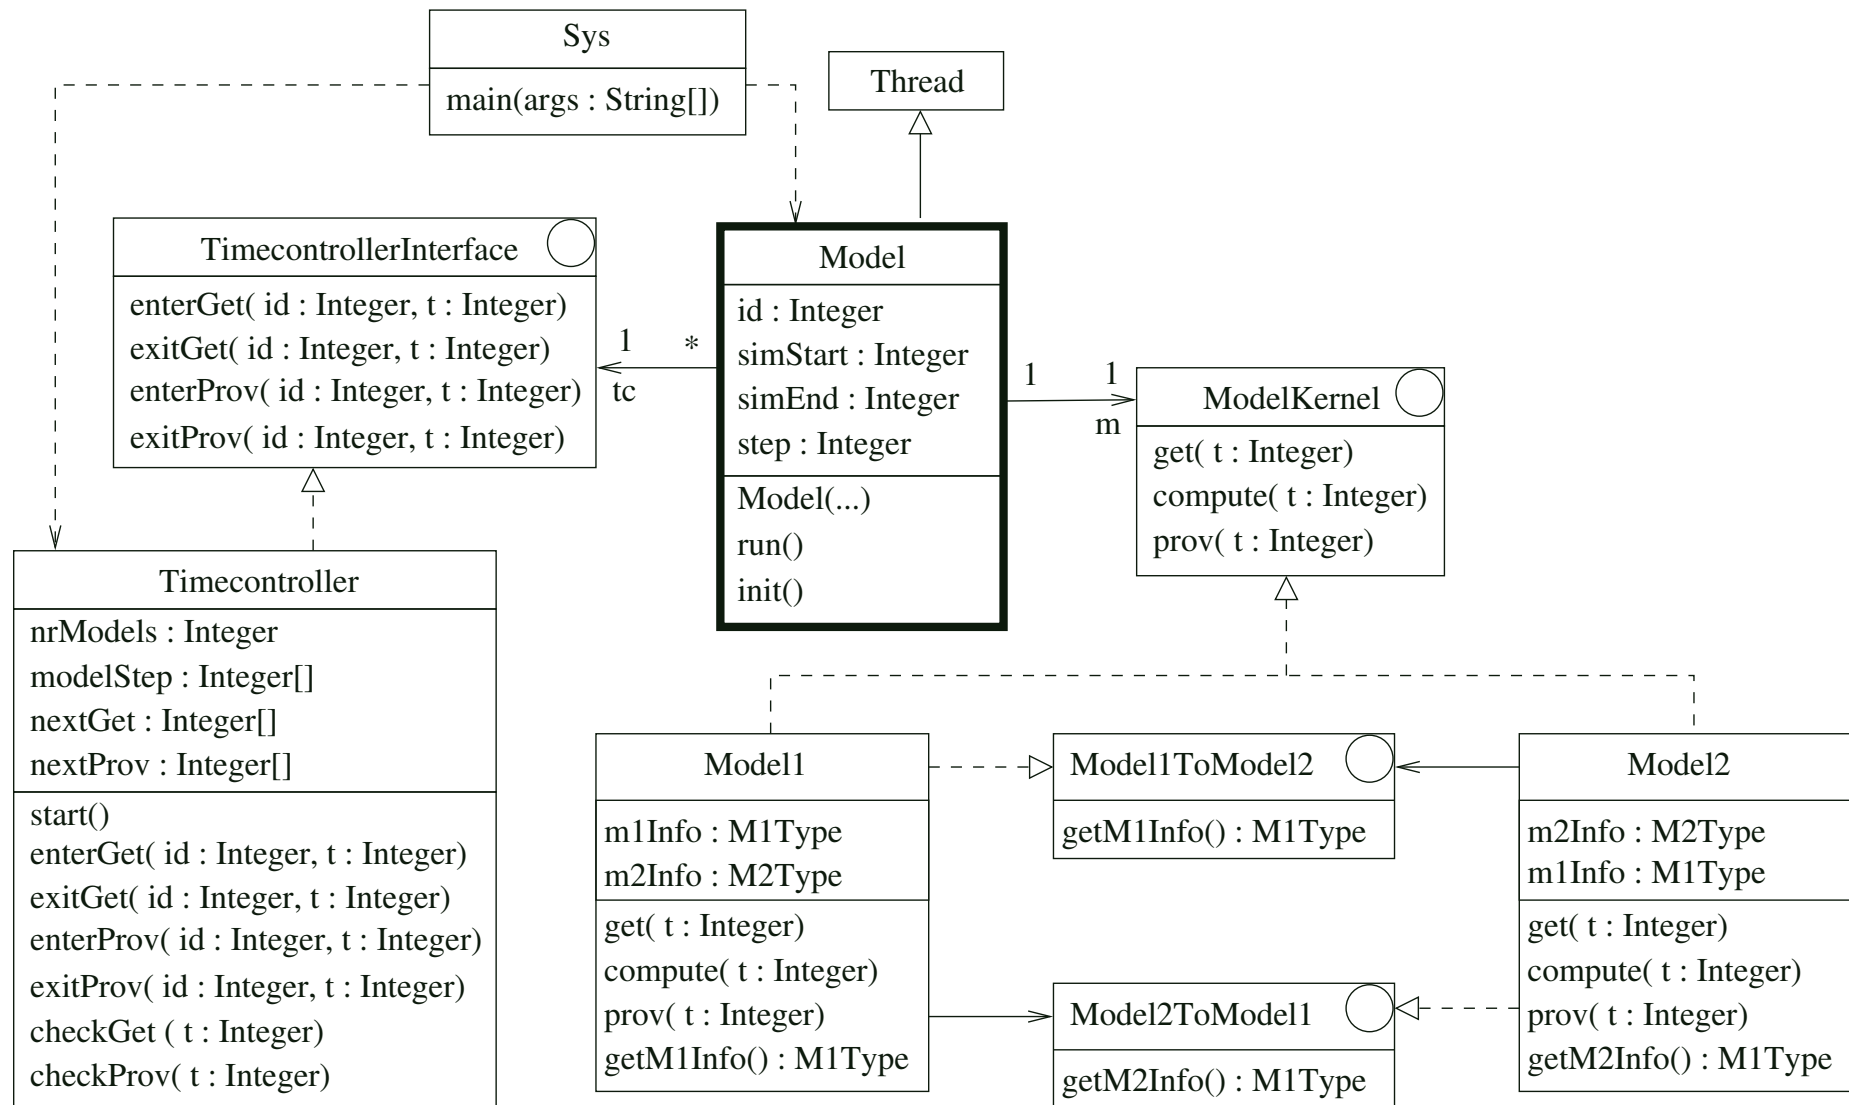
Sys

main(args : String[])

Thread

TimecontrollerInterface

enterGet( id : Integer, t : Integer)
exitGet( id : Integer, t : Integer)
enterProv( id : Integer, t : Integer)
exitProv( id : Integer, t : Integer)

1 *
tc

Model

id : Integer
simStart : Integer
simEnd : Integer
step : Integer

Model(...)
run()
init()

1 1
m

ModelKernel

get( t : Integer)
compute( t : Integer)
prov( t : Integer)

Timecontroller

nrModels : Integer
modelStep : Integer[]
nextGet : Integer[]
nextProv : Integer[]

start()
enterGet( id : Integer, t : Integer)
exitGet( id : Integer, t : Integer)
enterProv( id : Integer, t : Integer)
exitProv( id : Integer, t : Integer)
checkGet ( t : Integer)
checkProv( t : Integer)

Model1

m1Info : M1Type
m2Info : M2Type

get( t : Integer)
compute( t : Integer)
prov( t : Integer)
getM1Info() : M1Type

Model1ToModel2

getM1Info() : M1Type

Model2ToModel1

getM2Info() : M1Type

Model2

m2Info : M2Type
m1Info : M1Type

get( t : Integer)
compute( t : Integer)
prov( t : Integer)
getM2Info() : M1Type